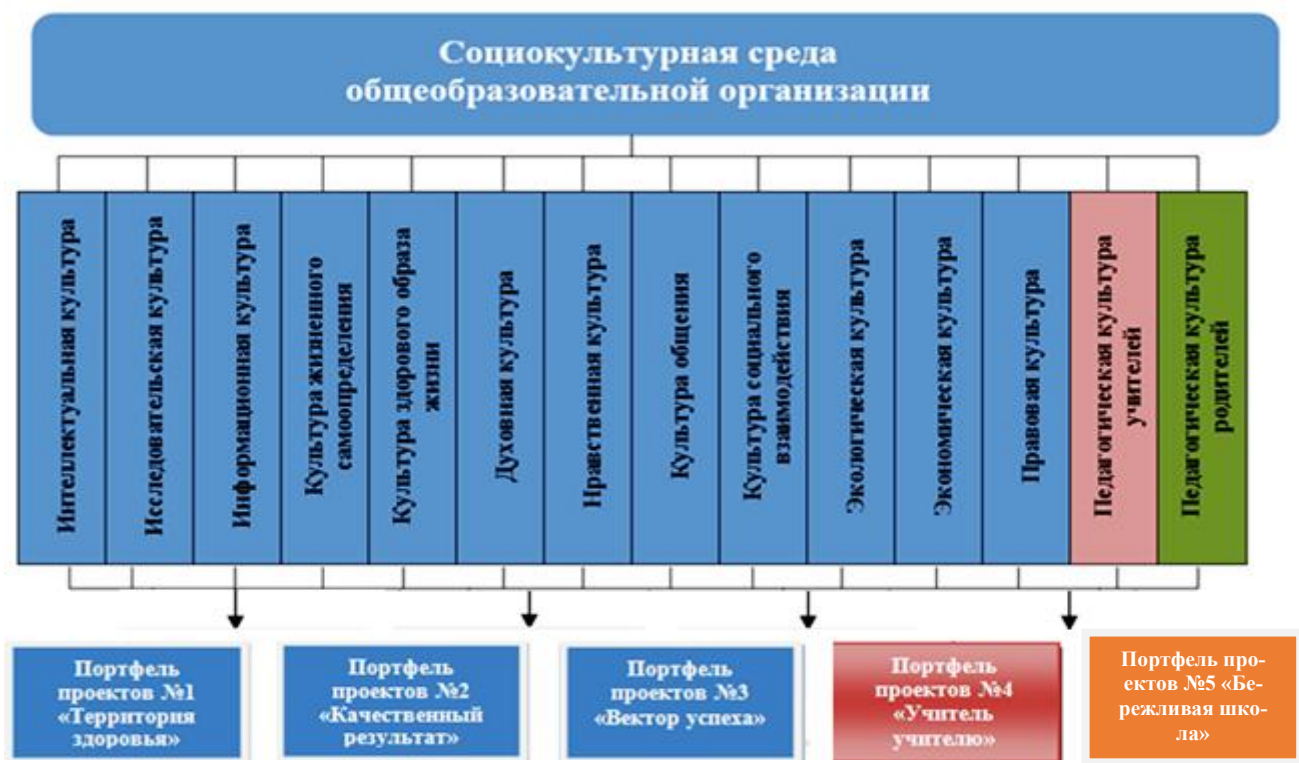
Социокультурная среда общеобразовательной организации

Интеллектуальная культура

Исследовательская культура

Информационная культура

Культура жизненного самоопределения

Культура здорового образа жизни

Духовная культура

Нравственная культура

Культура общения

Культура социального взаимодействия

Экологическая культура

Экономическая культура

Правовая культура

Педагогическая культура учителей

Педагогическая культура родителей

Портфель проектов №1 «Территория здоровья»

Портфель проектов №2 «Качественный результат»

Портфель проектов №3 «Вектор успеха»

Портфель проектов №4 «Учитель учителю»

Портфель проектов №5 «Бережливая школа»